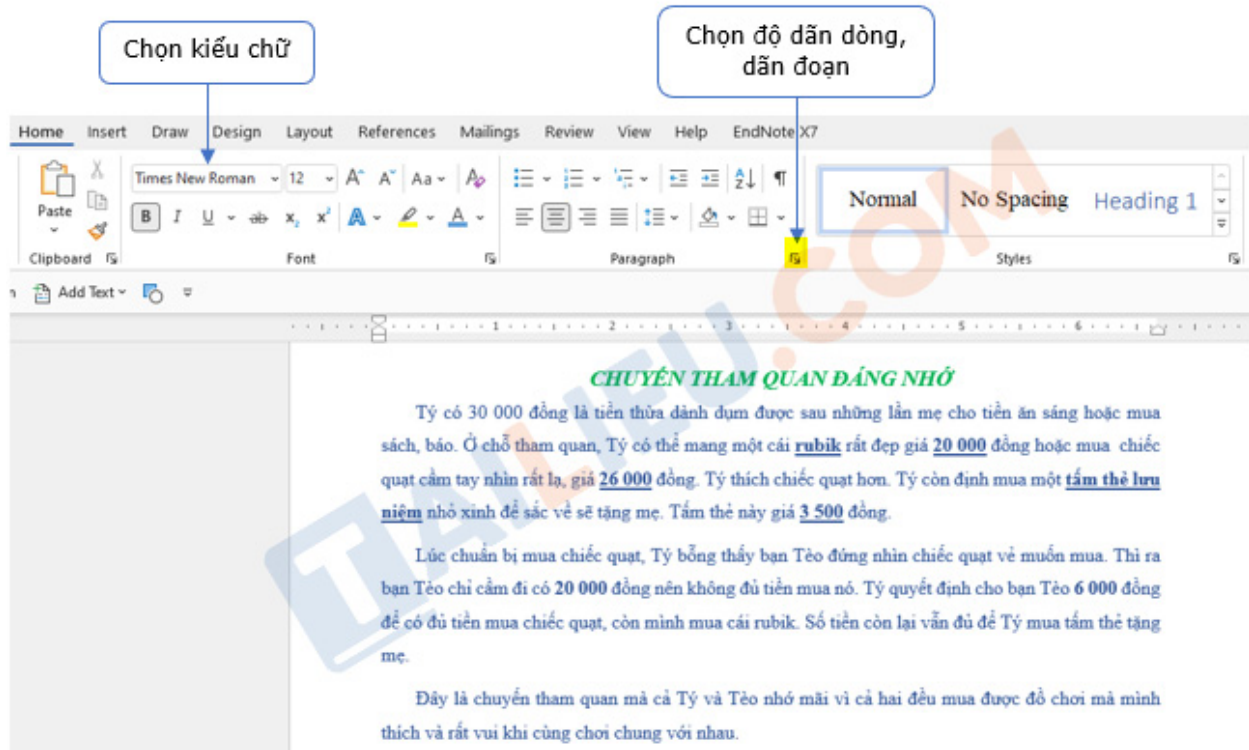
Chọn kiểu chữ

Chọn độ dãn dòng, dãn đoạn

Home Insert Draw Design Layout References Mailings Review View Help EndNote X7

Paste

Times New Roman 12

B I U ab $x_2$ $x^2$

Clipboard Font Paragraph Styles

Normal No Spacing Heading 1

Add Text

TAILIEU.COM

CHUYẾN THAM QUAN ĐÁNG NHỚ

Tý có 30 000 đồng là tiền thừa dành dụm được sau những lần mẹ cho tiền ăn sáng hoặc mua sách, báo. Ở chỗ tham quan, Tý có thể mang một cái rubik rất đẹp giá 20 000 đồng hoặc mua chiếc quạt cầm tay nhìn rất lạ, giá 26 000 đồng. Tý thích chiếc quạt hơn. Tý còn định mua một tấm thẻ lưu niệm nhỏ xinh để sắc về sẽ tặng mẹ. Tấm thẻ này giá 3 500 đồng.

Lúc chuẩn bị mua chiếc quạt, Tý bỗng thấy bạn Tèo đứng nhìn chiếc quạt vẻ muốn mua. Thì ra bạn Tèo chỉ cầm đi có 20 000 đồng nên không đủ tiền mua nó. Tý quyết định cho bạn Tèo 6 000 đồng để có đủ tiền mua chiếc quạt, còn mình mua cái rubik. Số tiền còn lại vẫn đủ để Tý mua tấm thẻ tặng mẹ.

Đây là chuyến tham quan mà cả Tý và Tèo nhớ mãi vì cả hai đều mua được đồ chơi mà mình thích và rất vui khi cùng chơi chung với nhau.